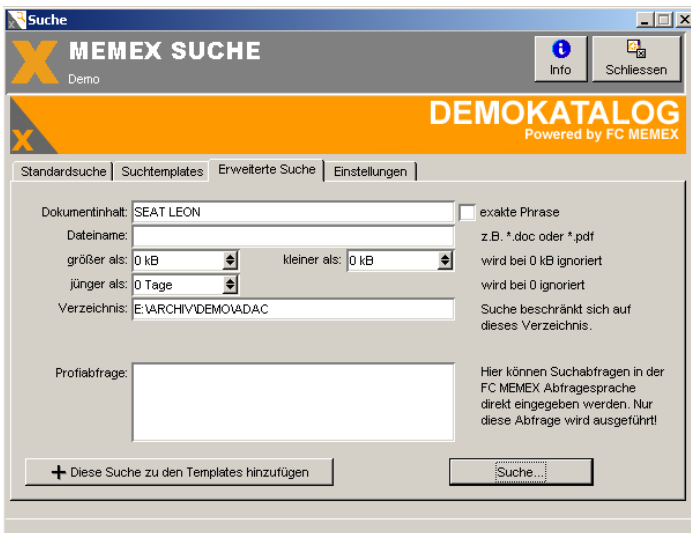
Suche

MEMEX SUCHE
Demo

Info
Schliessen

DEMOKATALOG
Powered by FC MEMEX

Standardsuche | Suchtemplates | Erweiterte Suche | Einstellungen

Dokumentinhalt: SEAT LEON
exakte Phrase

Dateiname:
z.B. *.doc oder *.pdf

größer als: 0 kB
kleiner als: 0 kB
wird bei 0 kB ignoriert

jünger als: 0 Tage
wird bei 0 ignoriert

Verzeichnis: E:\ARCHIV\DEMO\ADAC
Suche beschränkt sich auf dieses Verzeichnis.

Profiabfrage:
Hier können Suchabfragen in der FC MEMEX Abfragesprache direkt eingegeben werden. Nur diese Abfrage wird ausgeführt!

+ Diese Suche zu den Templates hinzufügen

Suche...